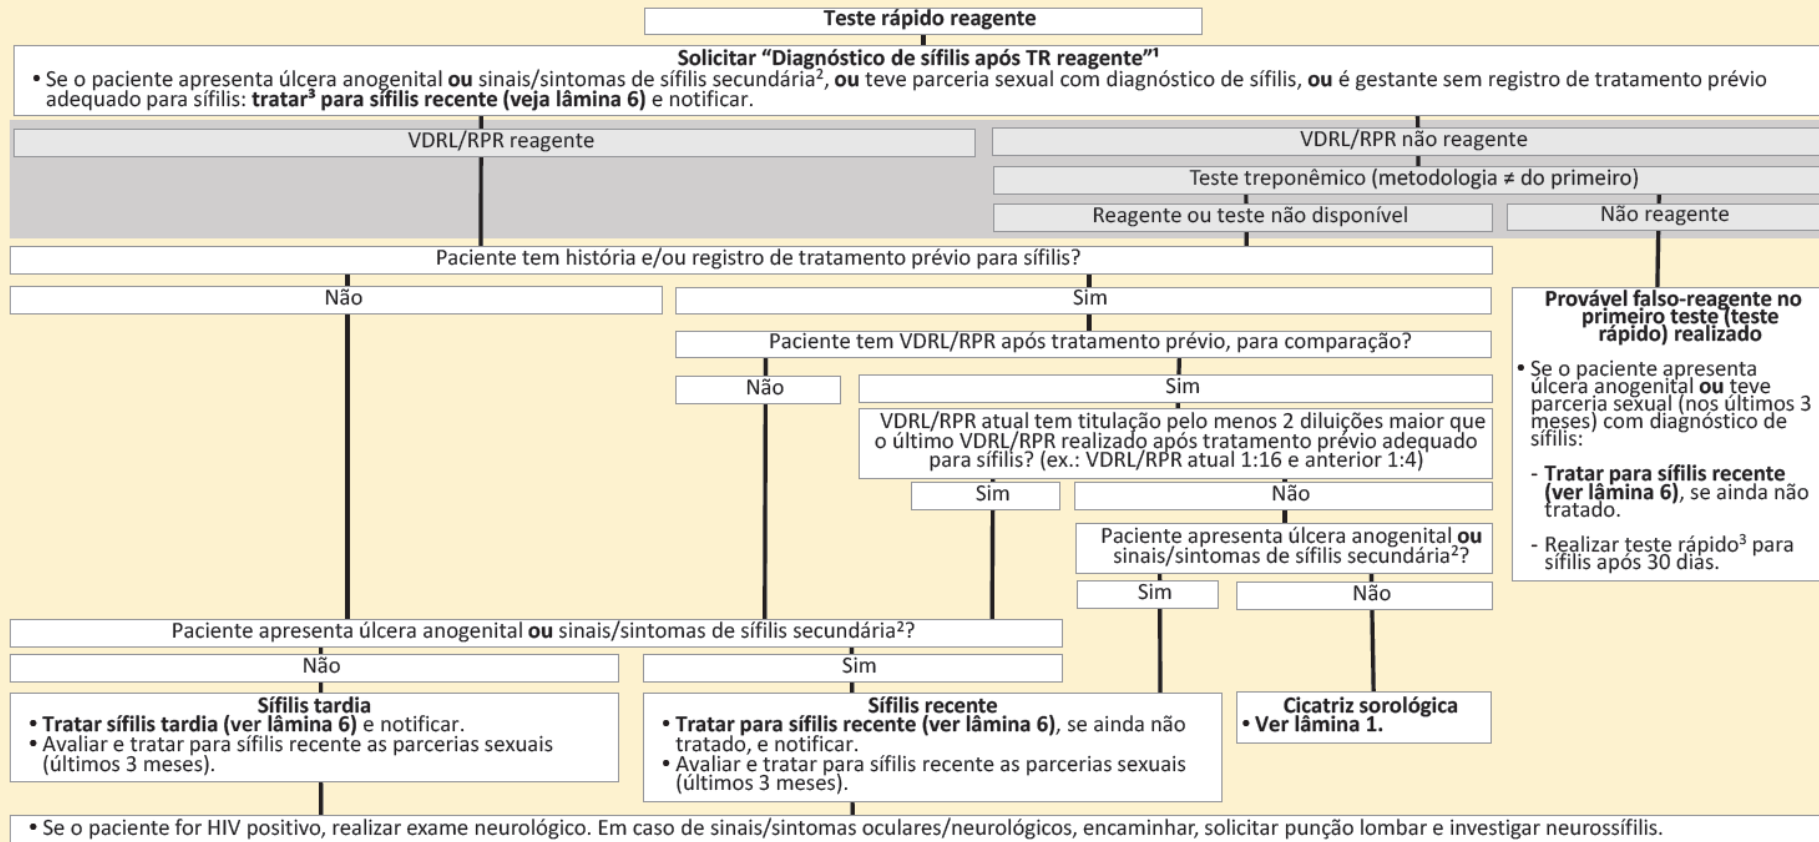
Teste rápido reagente

Solicitar "Diagnóstico de sífilis após TR reagente"$^1$
• Se o paciente apresenta úlcera anogenital **ou** sinais/sintomas de sífilis secundária$^2$, **ou** teve parceria sexual com diagnóstico de sífilis, **ou** é gestante sem registro de tratamento prévio adequado para sífilis: **tratar$^3$ para sífilis recente (veja lâmina 6)** e notificar.

VDRL/RPR reagente

VDRL/RPR não reagente

Teste treponêmico (metodologia ≠ do primeiro)

Reagente ou teste não disponível

Não reagente

Paciente tem história e/ou registro de tratamento prévio para sífilis?

Não

Sim

Paciente tem VDRL/RPR após tratamento prévio, para comparação?

Não

Sim

VDRL/RPR atual tem titulação pelo menos 2 diluições maior que o último VDRL/RPR realizado após tratamento prévio adequado para sífilis? (ex.: VDRL/RPR atual 1:16 e anterior 1:4)

Sim

Não

Paciente apresenta úlcera anogenital **ou** sinais/sintomas de sífilis secundária$^2$?

Sim

Não

**Provável falso-reagente no primeiro teste (teste rápido) realizado**

• Se o paciente apresenta úlcera anogenital **ou** teve parceria sexual (nos últimos 3 meses) com diagnóstico de sífilis:

- **Tratar para sífilis recente (ver lâmina 6)**, se ainda não tratado.

- Realizar teste rápido$^3$ para sífilis após 30 dias.

Paciente apresenta úlcera anogenital **ou** sinais/sintomas de sífilis secundária$^2$?

Não

Sim

**Sífilis tardia**
• **Tratar sífilis tardia (ver lâmina 6)** e notificar.
• Avaliar e tratar para sífilis recente as parcerias sexuais (últimos 3 meses).

**Sífilis recente**
• **Tratar para sífilis recente (ver lâmina 6)**, se ainda não tratado, e notificar.
• Avaliar e tratar para sífilis recente as parcerias sexuais (últimos 3 meses).

**Cicatriz sorológica**
• **Ver lâmina 1.**

• Se o paciente for HIV positivo, realizar exame neurológico. Em caso de sinais/sintomas oculares/neurológicos, encaminhar, solicitar punção lombar e investigar neurossífilis.